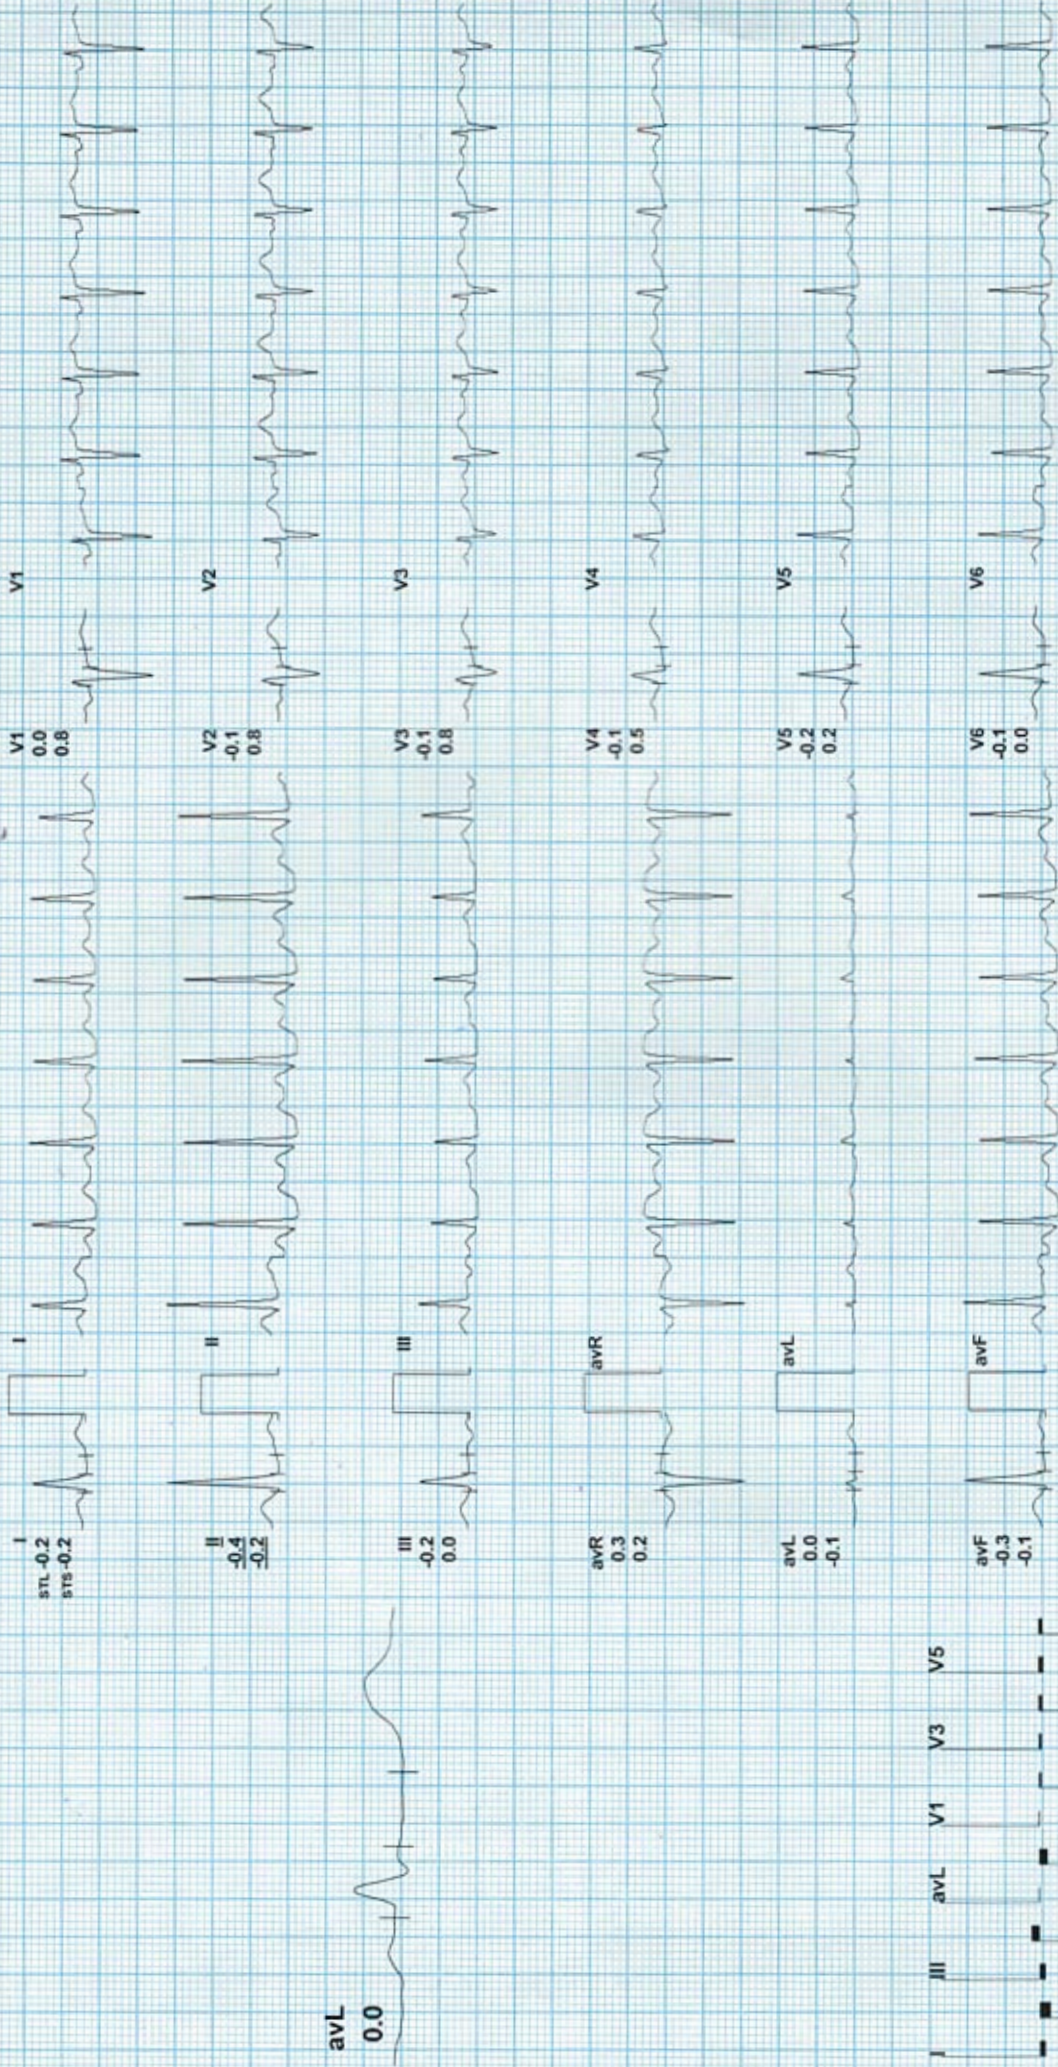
I
STL -0.2
STS -0.2

I

II
-0.4
-0.2

II

III
-0.2
0.0

III

avR
0.3
0.2

avR

avL
0.0
-0.1

avL

avF
-0.3
-0.1

avF

V1
0.0
0.8

V1

V2
-0.1
0.8

V2

V3
-0.1
0.8

V3

V4
-0.1
0.5

V4

V5
-0.2
0.2

V5

V6
-0.1
0.0

V6

avL
0.0

I III avL V1 V3 V5